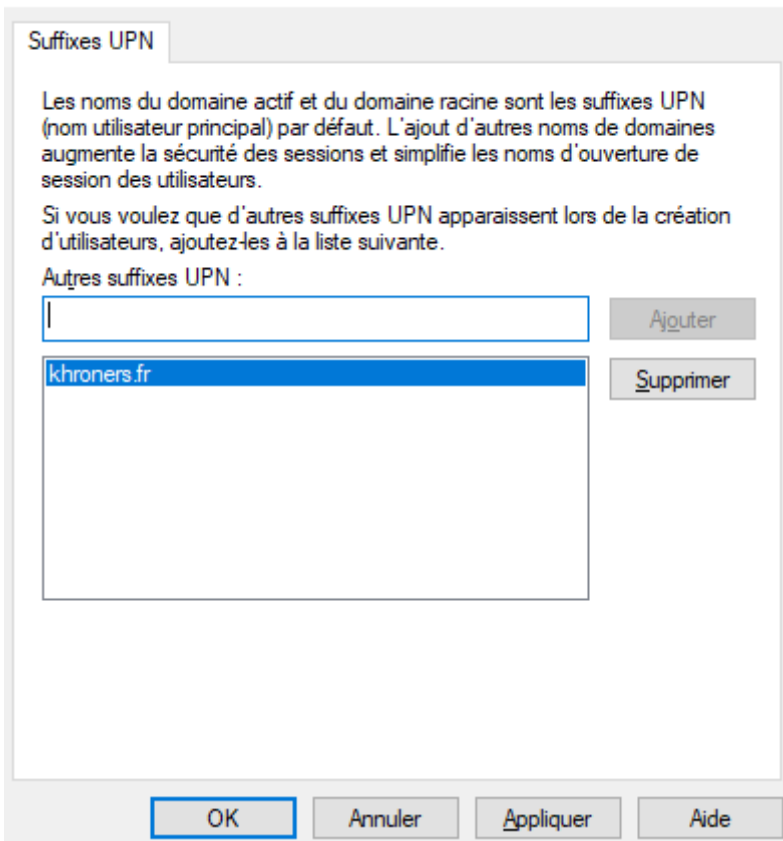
Suffixes UPN

Les noms du domaine actif et du domaine racine sont les suffixes UPN (nom utilisateur principal) par défaut. L'ajout d'autres noms de domaines augmente la sécurité des sessions et simplifie les noms d'ouverture de session des utilisateurs.

Si vous voulez que d'autres suffixes UPN apparaissent lors de la création d'utilisateurs, ajoutez-les à la liste suivante.

Autres suffixes UPN :

Ajouter

khroners.fr

Supprimer

OK

Annuler

Appliquer

Aide